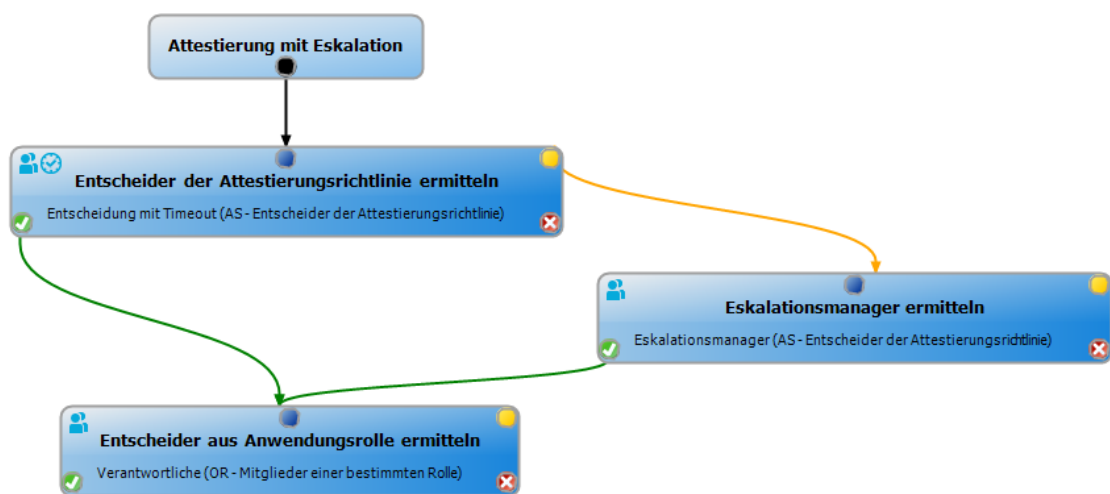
Attestierung mit Eskalation

Entscheider der Attestierungsrichtlinie ermitteln

Entscheidung mit Timeout (AS - Entscheider der Attestierungsrichtlinie)

Eskalationsmanager ermitteln

Eskalationsmanager (AS - Entscheider der Attestierungsrichtlinie)

Entscheider aus Anwendungsrolle ermitteln

Verantwortliche (OR - Mitglieder einer bestimmten Rolle)